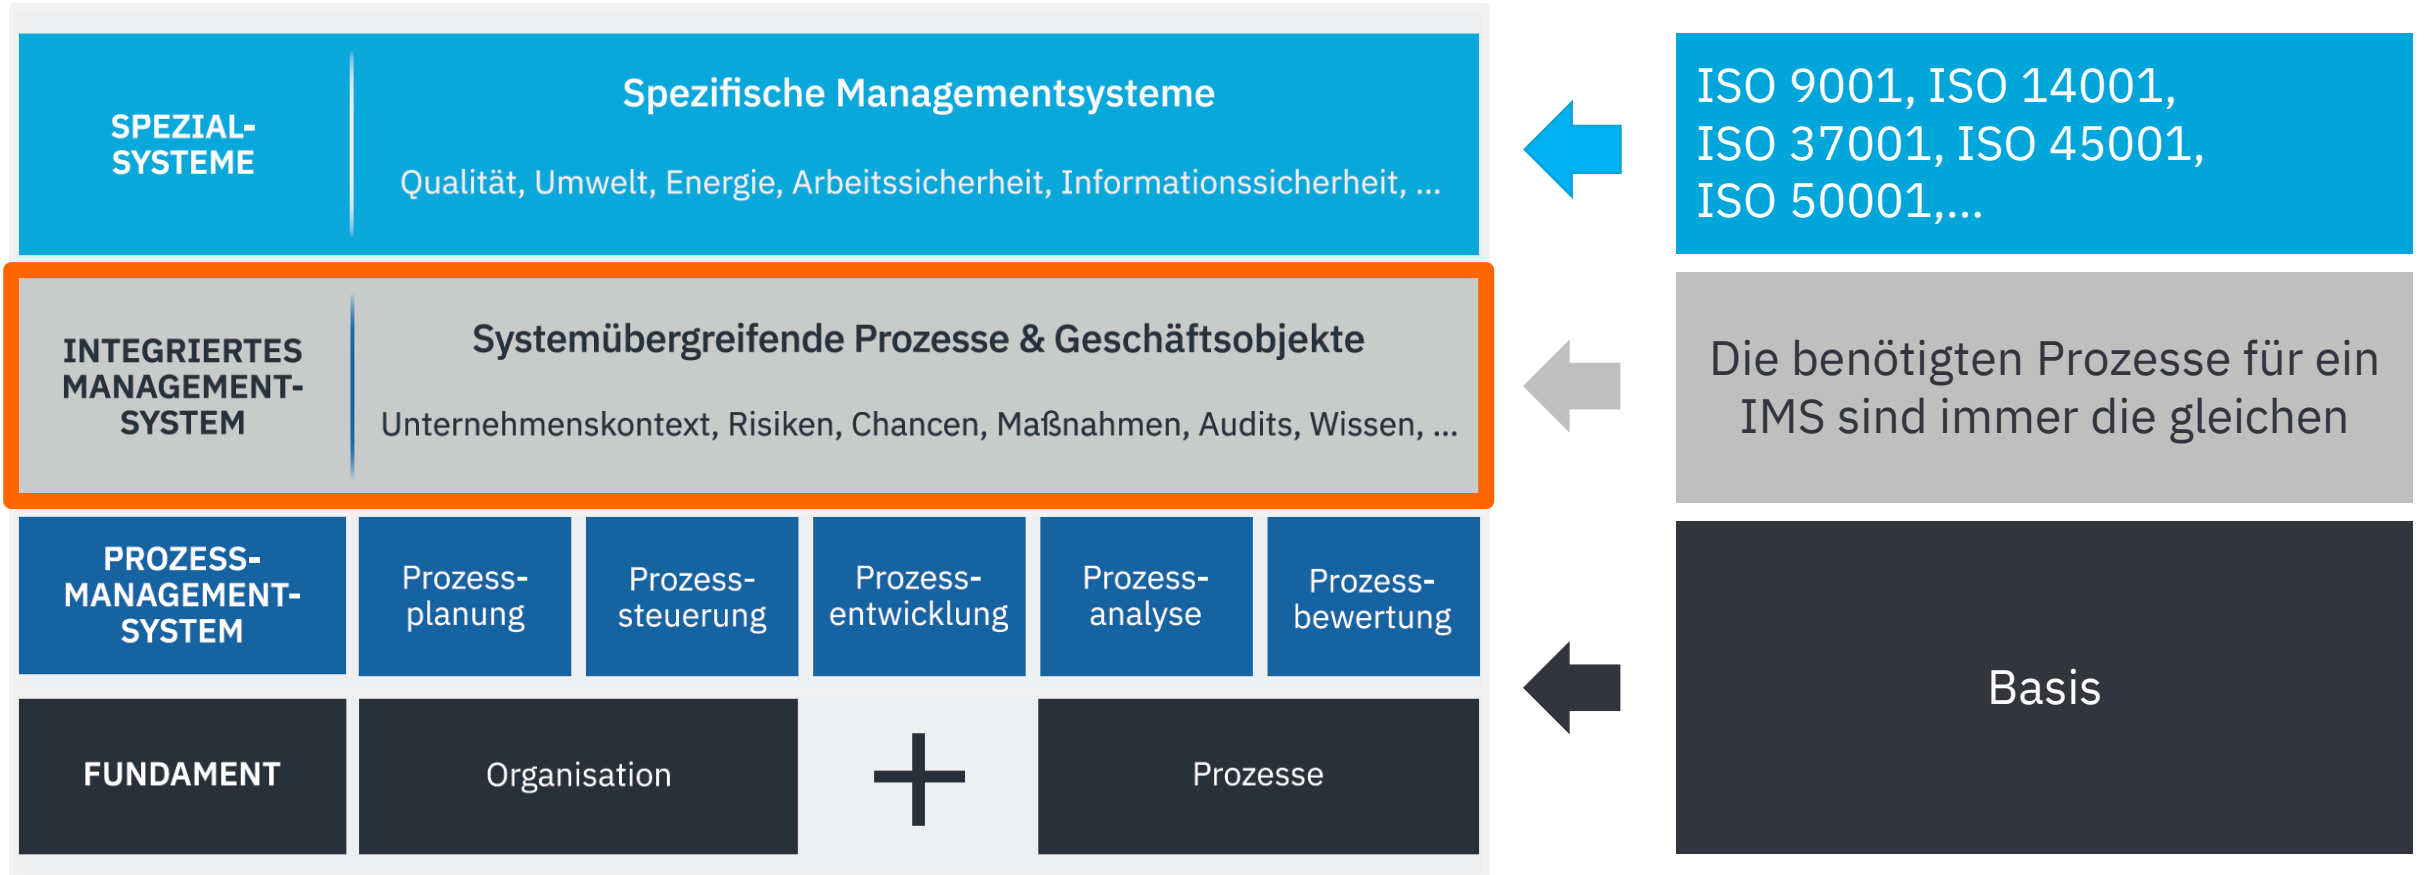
SPEZIAL-SYSTEME

Spezifische Managementsysteme

Qualität, Umwelt, Energie, Arbeitssicherheit, Informationssicherheit, ...

ISO 9001, ISO 14001, ISO 37001, ISO 45001, ISO 50001,...

INTEGRIERTES MANAGEMENT-SYSTEM

Systemübergreifende Prozesse & Geschäftsobjekte

Unternehmenskontext, Risiken, Chancen, Maßnahmen, Audits, Wissen, ...

Die benötigten Prozesse für ein IMS sind immer die gleichen

PROZESS-MANAGEMENT-SYSTEM

Prozessplanung

Prozesssteuerung

Prozessentwicklung

Prozessanalyse

Prozessbewertung

FUNDAMENT

Organisation

+

Prozesse

Basis